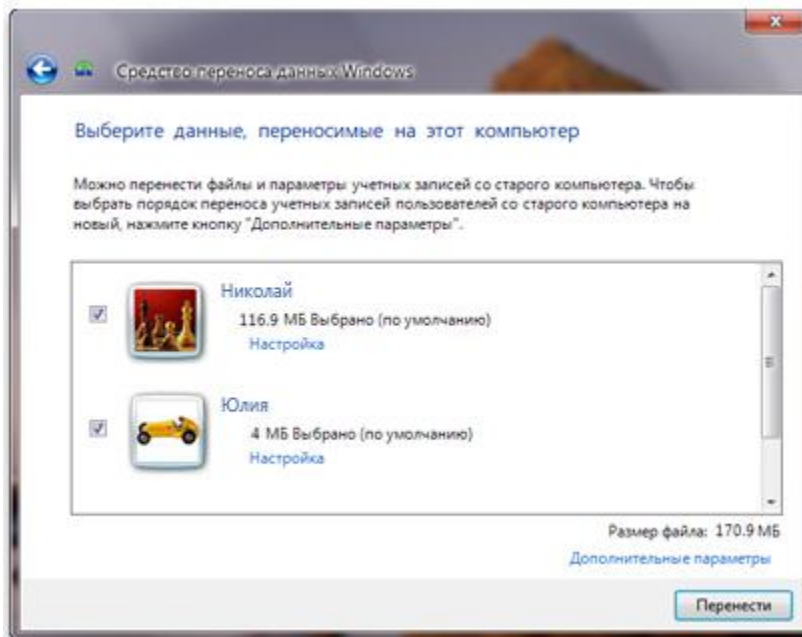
Средство переноса данных Windows

Выберите данные, переносимые на этот компьютер

Можно перенести файлы и параметры учетных записей со старого компьютера. Чтобы выбрать порядок переноса учетных записей пользователей со старого компьютера на новый, нажмите кнопку "Дополнительные параметры".

Николай
116.9 МБ Выбрано (по умолчанию)
Настройка

Юлия
4 МБ Выбрано (по умолчанию)
Настройка

Размер файла: 170.9 МБ
Дополнительные параметры

Перенести